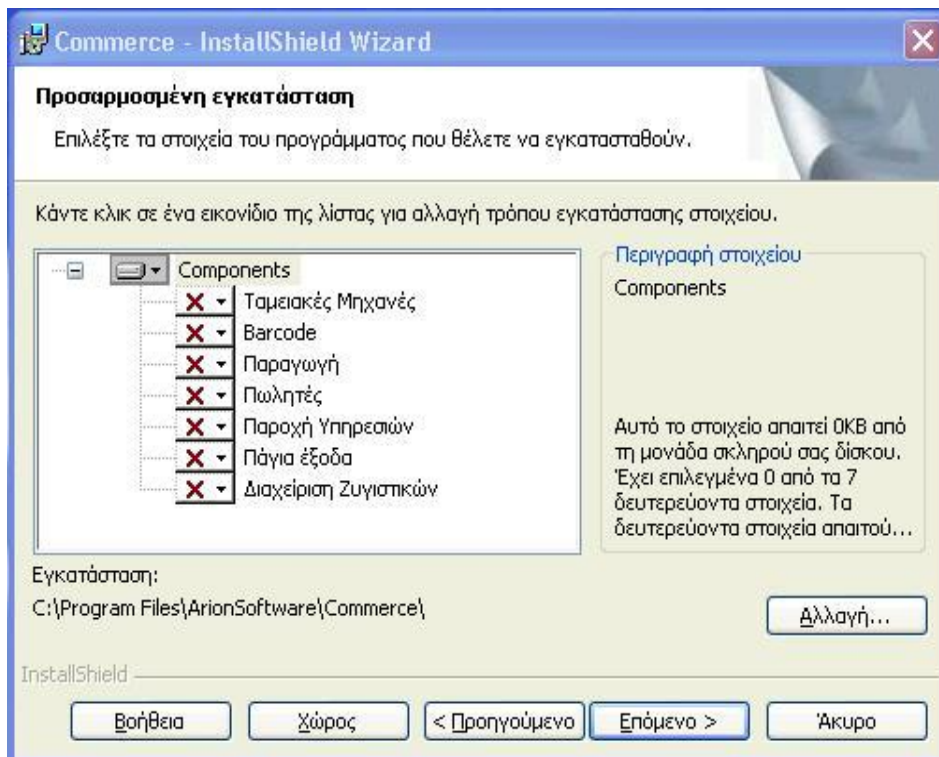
Commerce - InstallShield Wizard

Προσαρμοσμένη εγκατάσταση

Επιλέξτε τα στοιχεία του προγράμματος που θέλετε να εγκατασταθούν.

Κάντε κλικ σε ένα εικονίδιο της λίστας για αλλαγή τρόπου εγκατάστασης στοιχείου.

Components
Ταμειακές Μηχανές
Barcode
Παραγωγή
Πωλητές
Παροχή Υπηρεσιών
Πάγια έξοδα
Διαχείριση Ζυγιστικών

Περιγραφή στοιχείου
Components

Αυτό το στοιχείο απαιτεί 0KB από τη μονάδα σκληρού σας δίσκου. Έχει επιλεγμένα 0 από τα 7 δευτερεύοντα στοιχεία. Τα δευτερεύοντα στοιχεία απαιτού...

Εγκατάσταση:
C:\Program Files\ArionSoftware\Commerce\

Αλλαγή...

InstallShield

Βοήθεια
Χώρος
< Προηγούμενο
Επόμενο >
Άκυρο